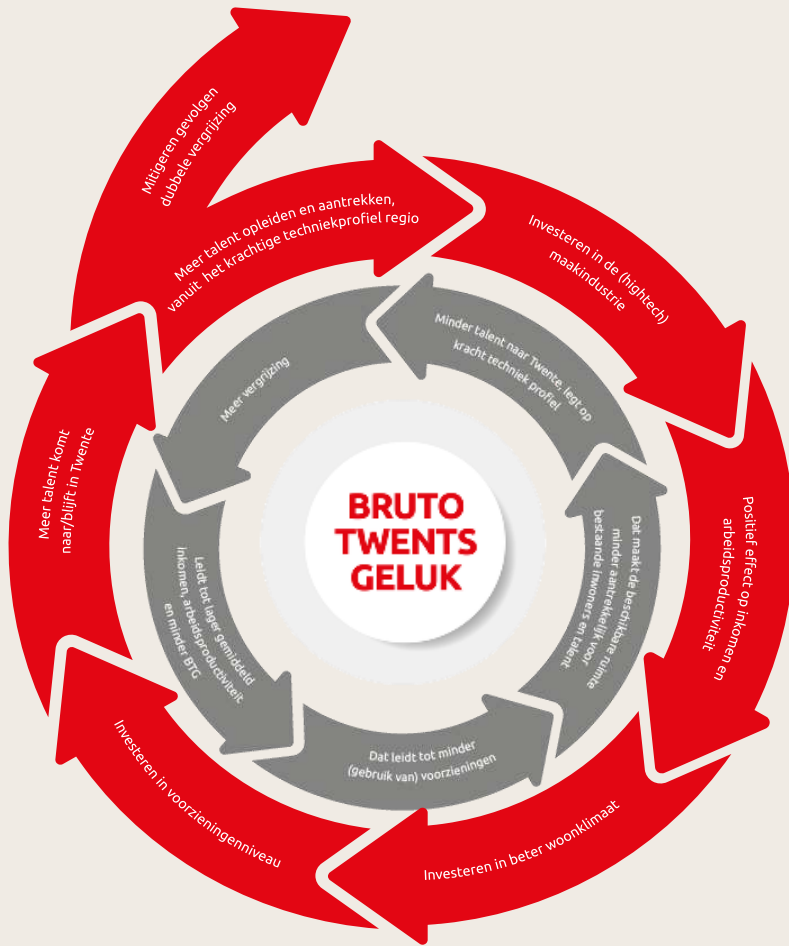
Mitigeren gevolgen dubbele vergrijzing

Meer talent opleiden en aantrekken, vanuit het krachtige techniekprofiel regio

Investeren in de (hightech) maakindustrie

Positief effect op inkomen en arbeidsproductiviteit

Investeren in beter woonklimaat

Investeren in voorzieningenniveau

Meer talent komt naar/blijft in Twente

Meer vergrijzing

Minder talent naar Twente, legt op kracht techniek profiel

Dat maakt de beschikbare ruimte minder aantrekkelijk voor bestaande inwoners en talent

Dat leidt tot minder (gebruik van) voorzieningen

Leidt tot lager gemiddeld inkomen, arbeidsproductiviteit en minder BTG

BRUTO TWENTS GELUK